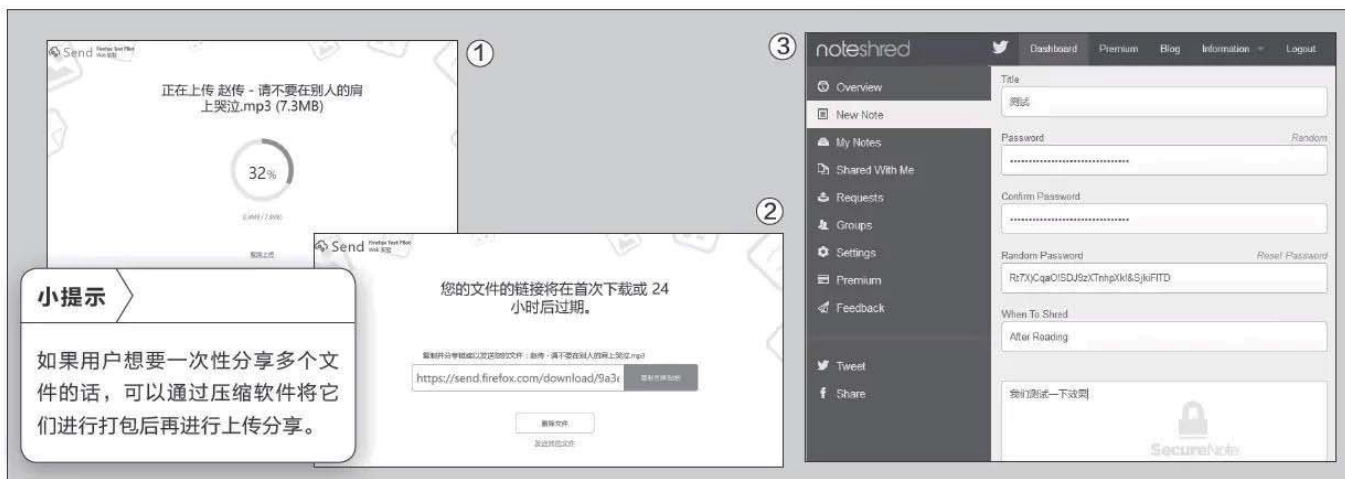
Send Firefox Test Pilot Web 实验

①

正在上传 赵传 - 请不要在别人的肩上哭泣.mp3 (7.3MB)

32%

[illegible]

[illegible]

②

Send Firefox Test Pilot Web 实验

您的文件的链接将在首次下载或 24 小时后过期。

复制并分享链接以发送您的文件：赵传 - 请不要在别人的肩上哭泣.mp3

https://send.firefox.com/download/9a3

复制到剪贴板

删除文件

发送其他文件

小提示

如果用户想要一次性分享多个文件的话，可以通过压缩软件将它们进行打包后再进行上传分享。

③

noteshred

Dashboard Premium Blog Information Logout

Overview
New Note
My Notes
Shared With Me
Requests
Groups
Settings
Premium
Feedback

Tweet
Share

Title
测试

Password Random
································

Confirm Password
································

Random Password Reset Password
Rz7X)CqaOISDJ9zXTnhpXkl&SjkiFITD

When To Shred
After Reading

我们测试一下效果

SecureNote